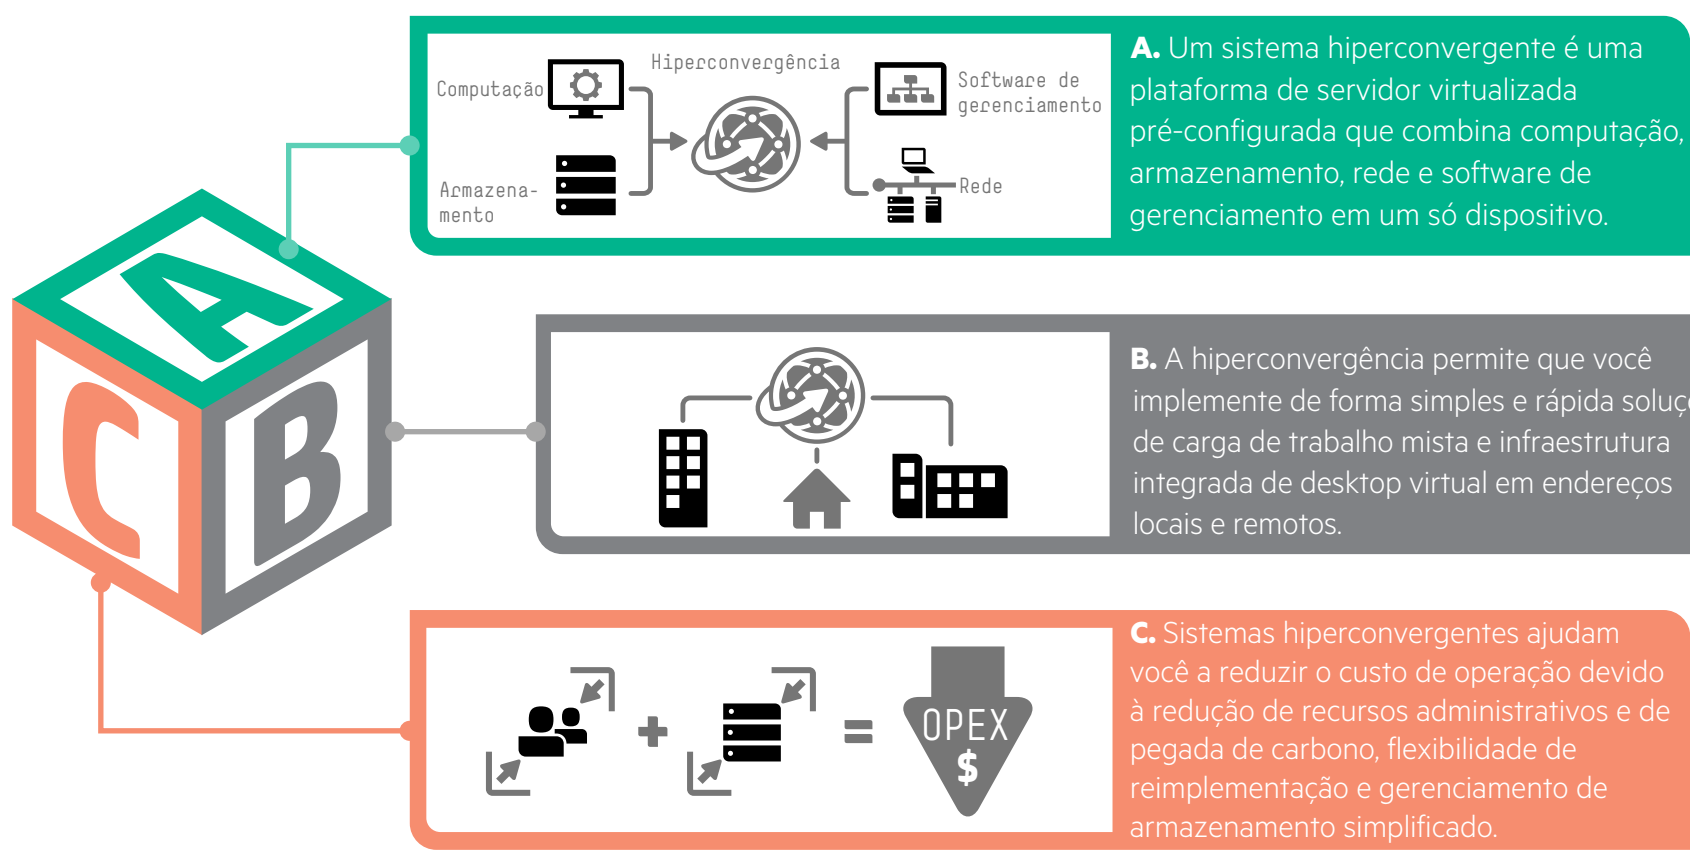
A

C

B

Computação

Armazenamento

Hiperconvergência

Software de gerenciamento

Rede

**A.** Um sistema hiperconvergente é uma plataforma de servidor virtualizada pré-configurada que combina computação, armazenamento, rede e software de gerenciamento em um só dispositivo.

**B.** A hiperconvergência permite que você implemente de forma simples e rápida soluç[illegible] de carga de trabalho mista e infraestrutura integrada de desktop virtual em endereços locais e remotos.

OPEX
$

**C.** Sistemas hiperconvergentes ajudam você a reduzir o custo de operação devido à redução de recursos administrativos e de pegada de carbono, flexibilidade de reimplementação e gerenciamento de armazenamento simplificado.